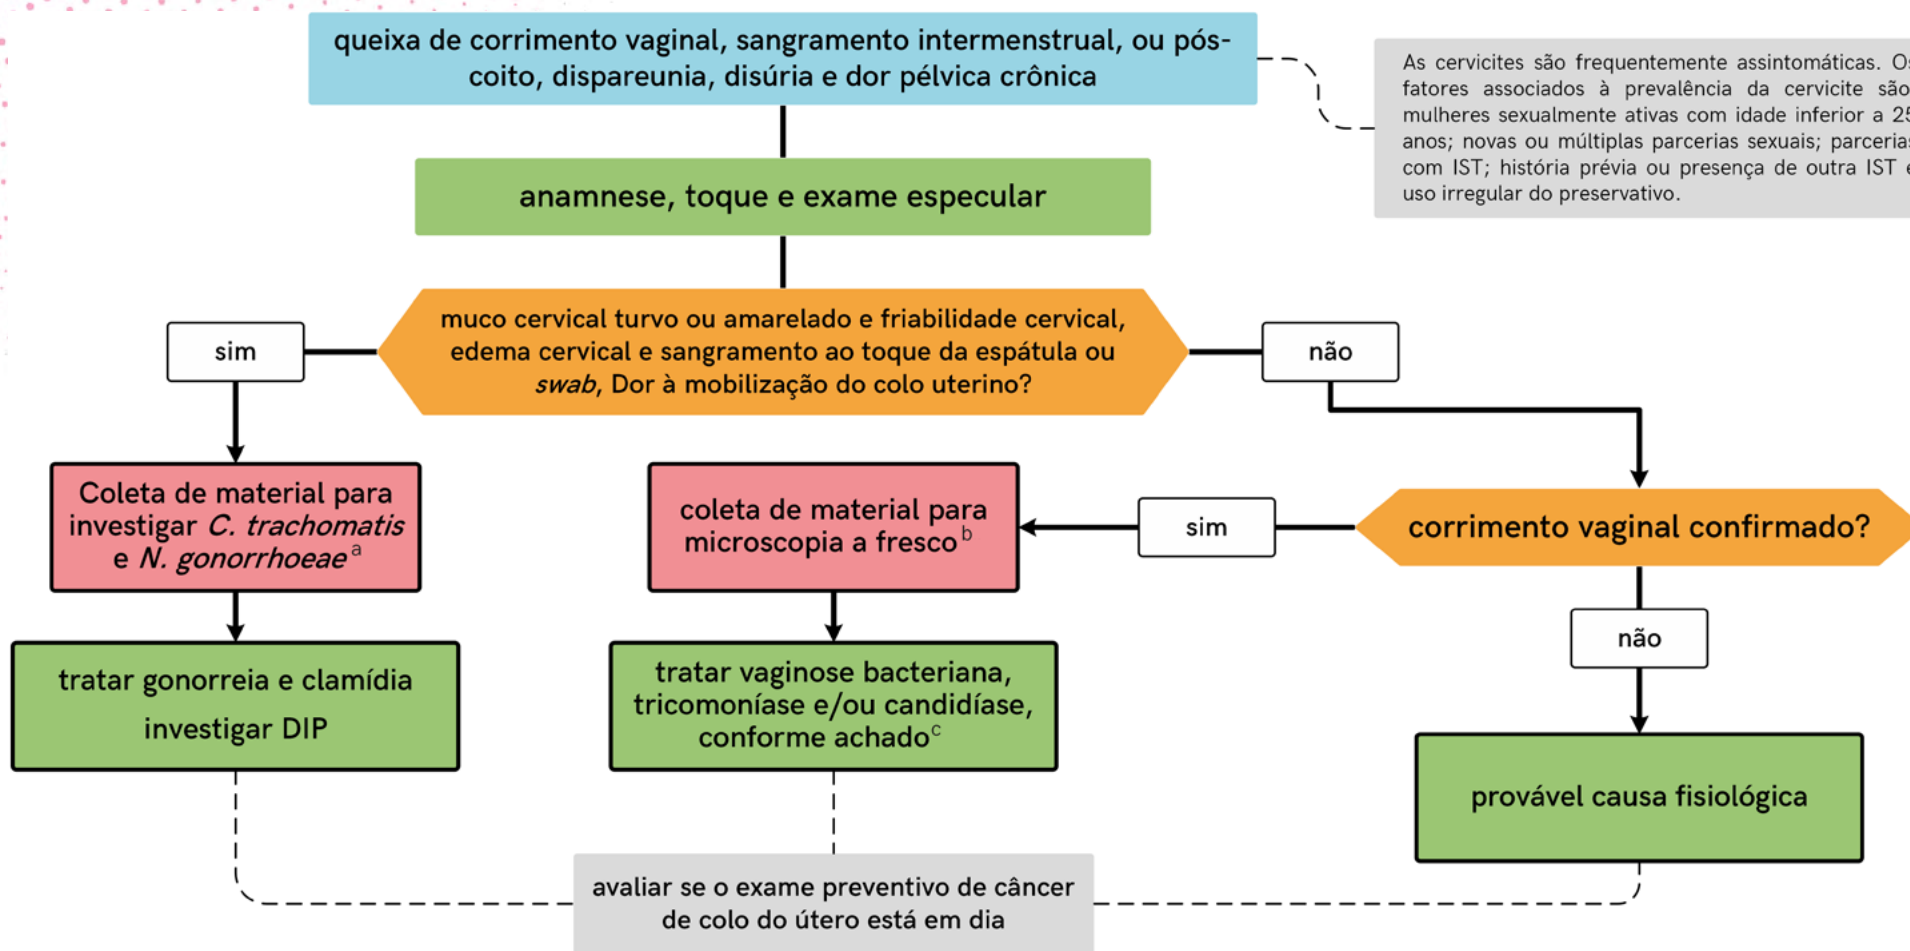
queixa de corrimento vaginal, sangramento intermenstrual, ou pós-coito, dispareunia, disúria e dor pélvica crônica

As cervicites são frequentemente assintomáticas. O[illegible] fatores associados à prevalência da cervicite sã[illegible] mulheres sexualmente ativas com idade inferior a 2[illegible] anos; novas ou múltiplas parcerias sexuais; parceria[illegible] com IST; história prévia ou presença de outra IST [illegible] uso irregular do preservativo.

anamnese, toque e exame especular

muco cervical turvo ou amarelado e friabilidade cervical, edema cervical e sangramento ao toque da espátula ou *swab*, Dor à mobilização do colo uterino?

sim

não

Coleta de material para investigar *C. trachomatis* e *N. gonorrhoeae*$^{a}$

coleta de material para microscopia a fresco$^{b}$

sim

corrimento vaginal confirmado?

não

tratar gonorreia e clamídia
investigar DIP

tratar vaginose bacteriana, tricomoníase e/ou candidíase, conforme achado$^{c}$

provável causa fisiológica

avaliar se o exame preventivo de câncer de colo do útero está em dia